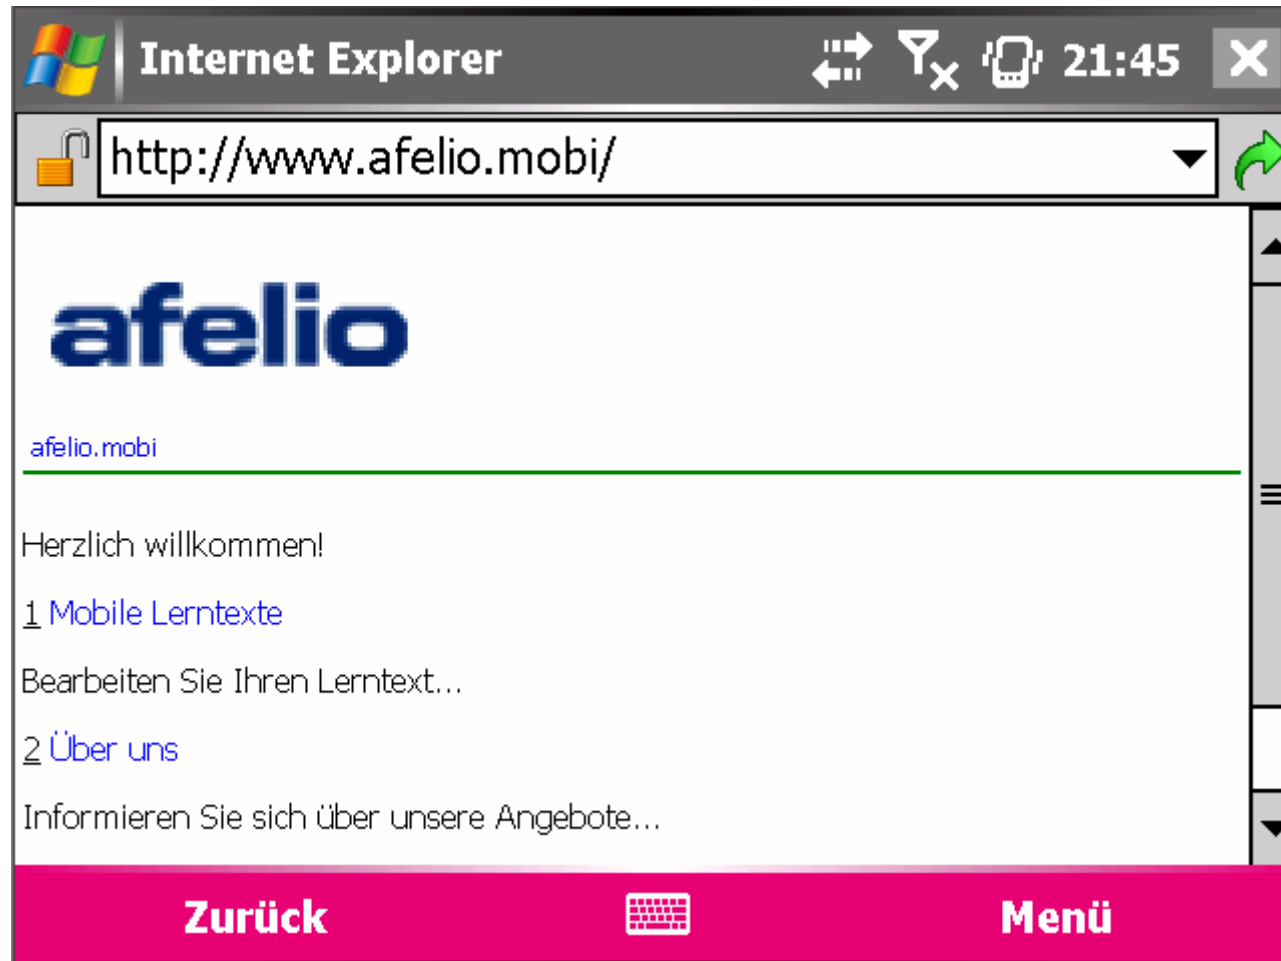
Internet Explorer 21:45

http://www.afelio.mobi/

afelio

afelio.mobi

Herzlich willkommen!

1 Mobile Lerntexte

Bearbeiten Sie Ihren Lerntext...

2 Über uns

Informieren Sie sich über unsere Angebote...

Zurück

Menü